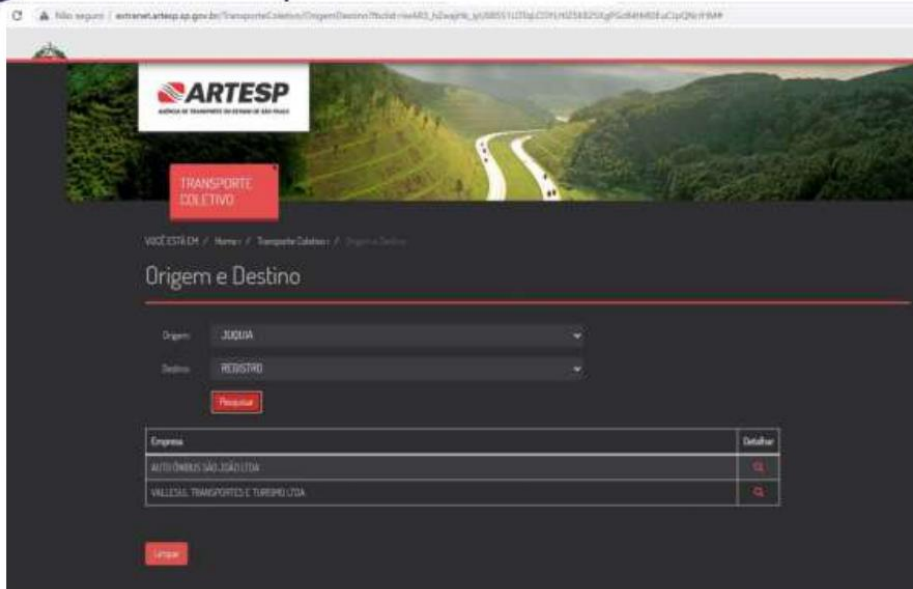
Não seguro | extranet.artesp.sp.gov.br/TransporteColetivo/OrigemDestino?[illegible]

ARTESP
AGÊNCIA DE TRANSPORTE DO ESTADO DE SÃO PAULO

TRANSPORTE COLETIVO

VOCÊ ESTÁ EM / Home / Transporte Coletivo / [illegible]

Origem e Destino

Origem: JUQUIA
Destino: REGISTRO

Pesquisar

| Empresa | Detalhar |
|---|---|
| AUTO ÔNIBUS SÃO JOÃO LTDA | |
| VALLESUL TRANSPORTES E TURISMO LTDA | |

Limpar